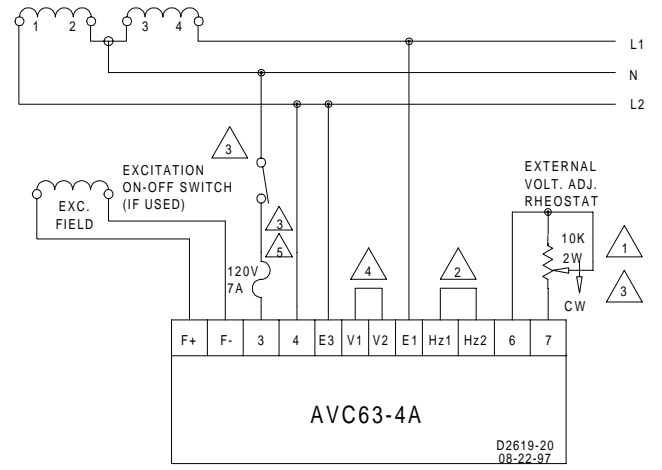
1 2 3 4

L1

N

L2

3

EXCITATION ON-OFF SWITCH (IF USED)

EXC. FIELD

3

5

120V 7A

4

2

EXTERNAL VOLT. ADJ. RHEOSTAT

10K 2W

CW

1

3

| F+ | F- | 3 | 4 | E3 | V1 | V2 | E1 | Hz1 | Hz2 | 6 | 7 |
|---|---|---|---|---|---|---|---|---|---|---|---|

AVC63-4A

D2619-20
08-22-97